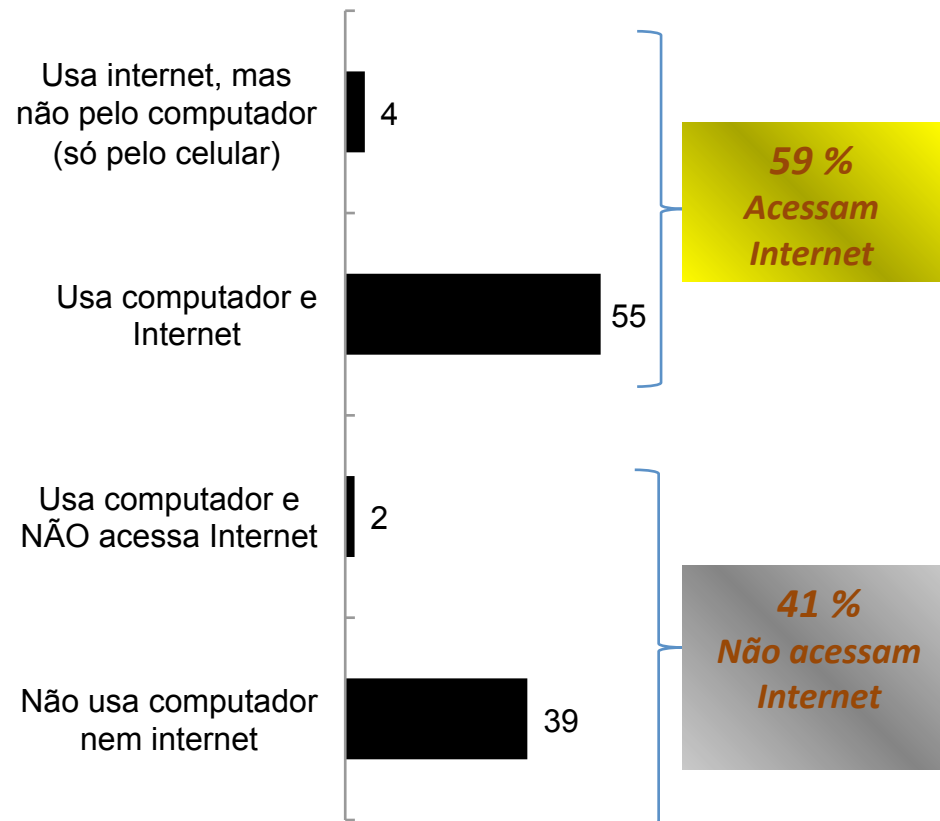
Usa internet, mas não pelo computador (só pelo celular)

4

Usa computador e Internet

55

Usa computador e NÃO acessa Internet

2

Não usa computador nem internet

39

59 % Acessam Internet

41 % Não acessam Internet